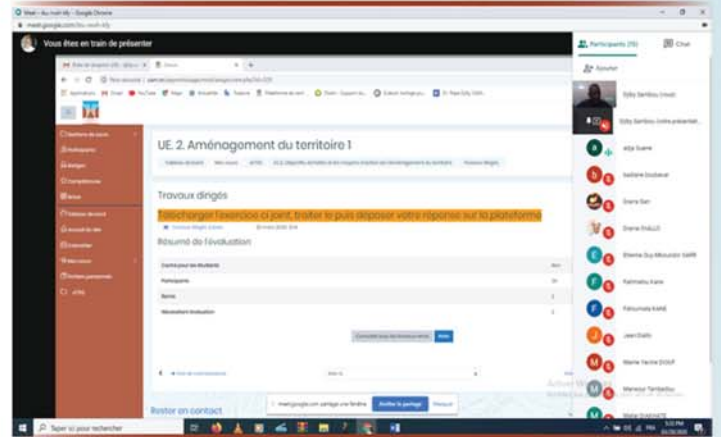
Meet - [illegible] - Google Chrome
meet.google.com/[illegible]

Vous êtes en train de présenter

Participants (15)
Chat
Ajouter

UE. 2. Aménagement du territoire 1

Travaux dirigés

Télécharger l'exercice ci joint, traiter le puis déposer votre réponse sur la plateforme

Résumé de l'évaluation

Participants
Remis
Nécessitant évaluation

Rester en contact

meet.google.com partage une fenêtre.
Arrêter le partage
Masquer

Active Windows

Taper ici pour rechercher

Eddy Sambou (Vous)
Eddy Sambou (votre présentation)
Aïda Guene
Awa Diallo
Etienne Guy Mbourdin SARR
Fatimata Kane
Fatoumata KANE
Jean Diatta
Marie Yacine DIOUF
Mansour Tambadou
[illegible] DIAGNE